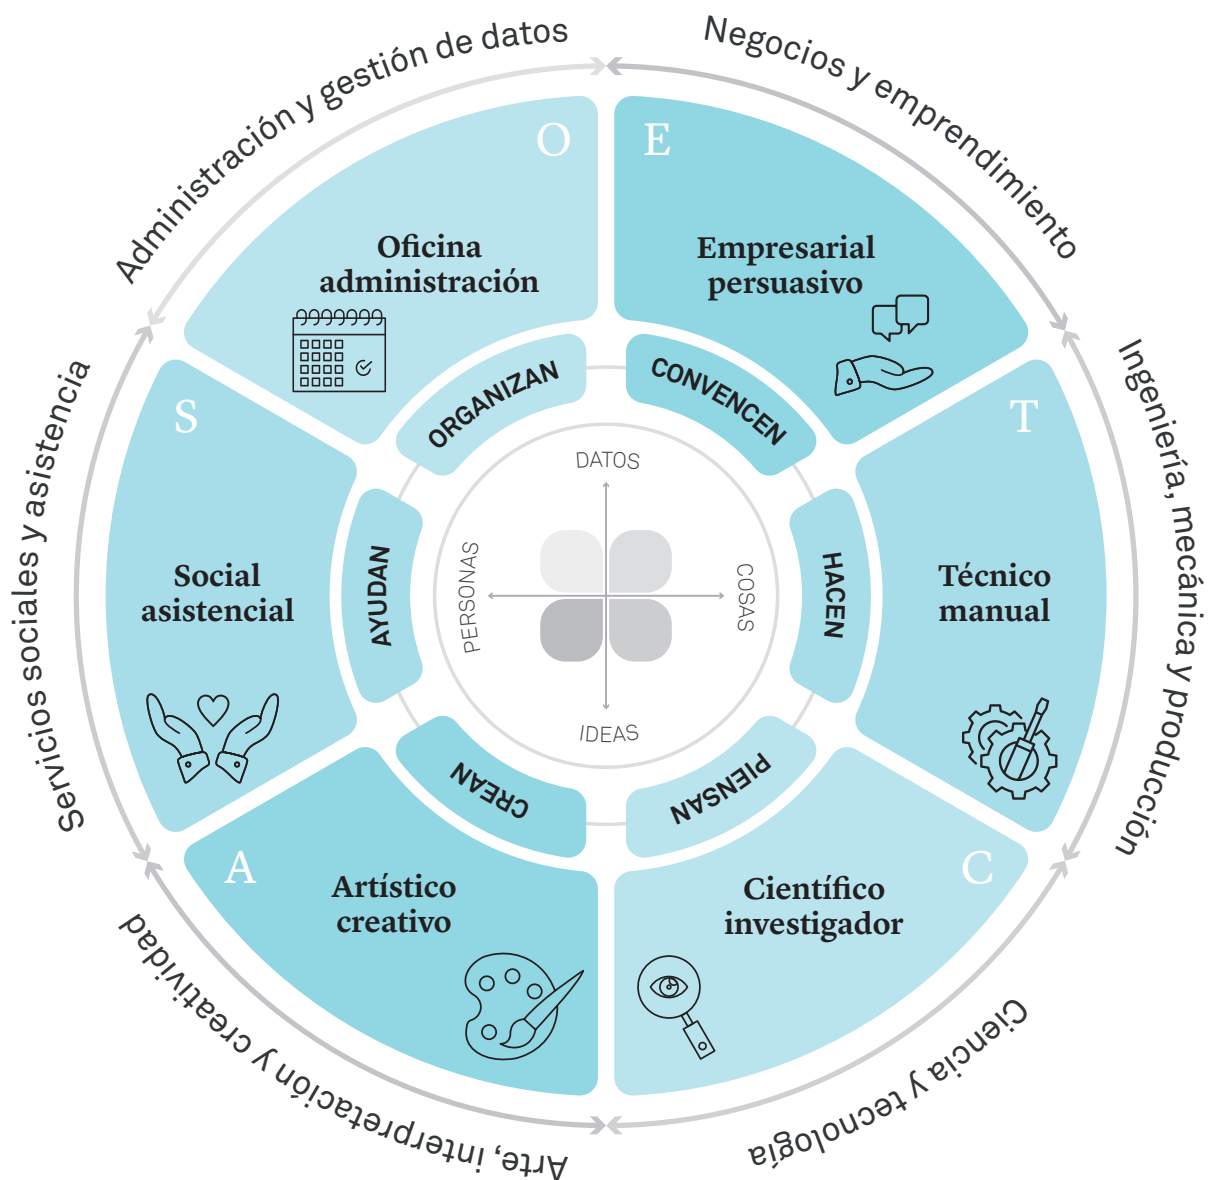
Administración y gestión de datos

Negocios y emprendimiento

Ingeniería, mecánica y producción

Ciencia y tecnología

Arte, interpretación y creatividad

Servicios sociales y asistencia

O
Oficina administración

E
Empresarial persuasivo

T
Técnico manual

C
Científico investigador

A
Artístico creativo

S
Social asistencial

ORGANIZAN

CONVENCEN

HACEN

PIENSAN

CREAN

AYUDAN

DATOS

COSAS

IDEAS

PERSONAS